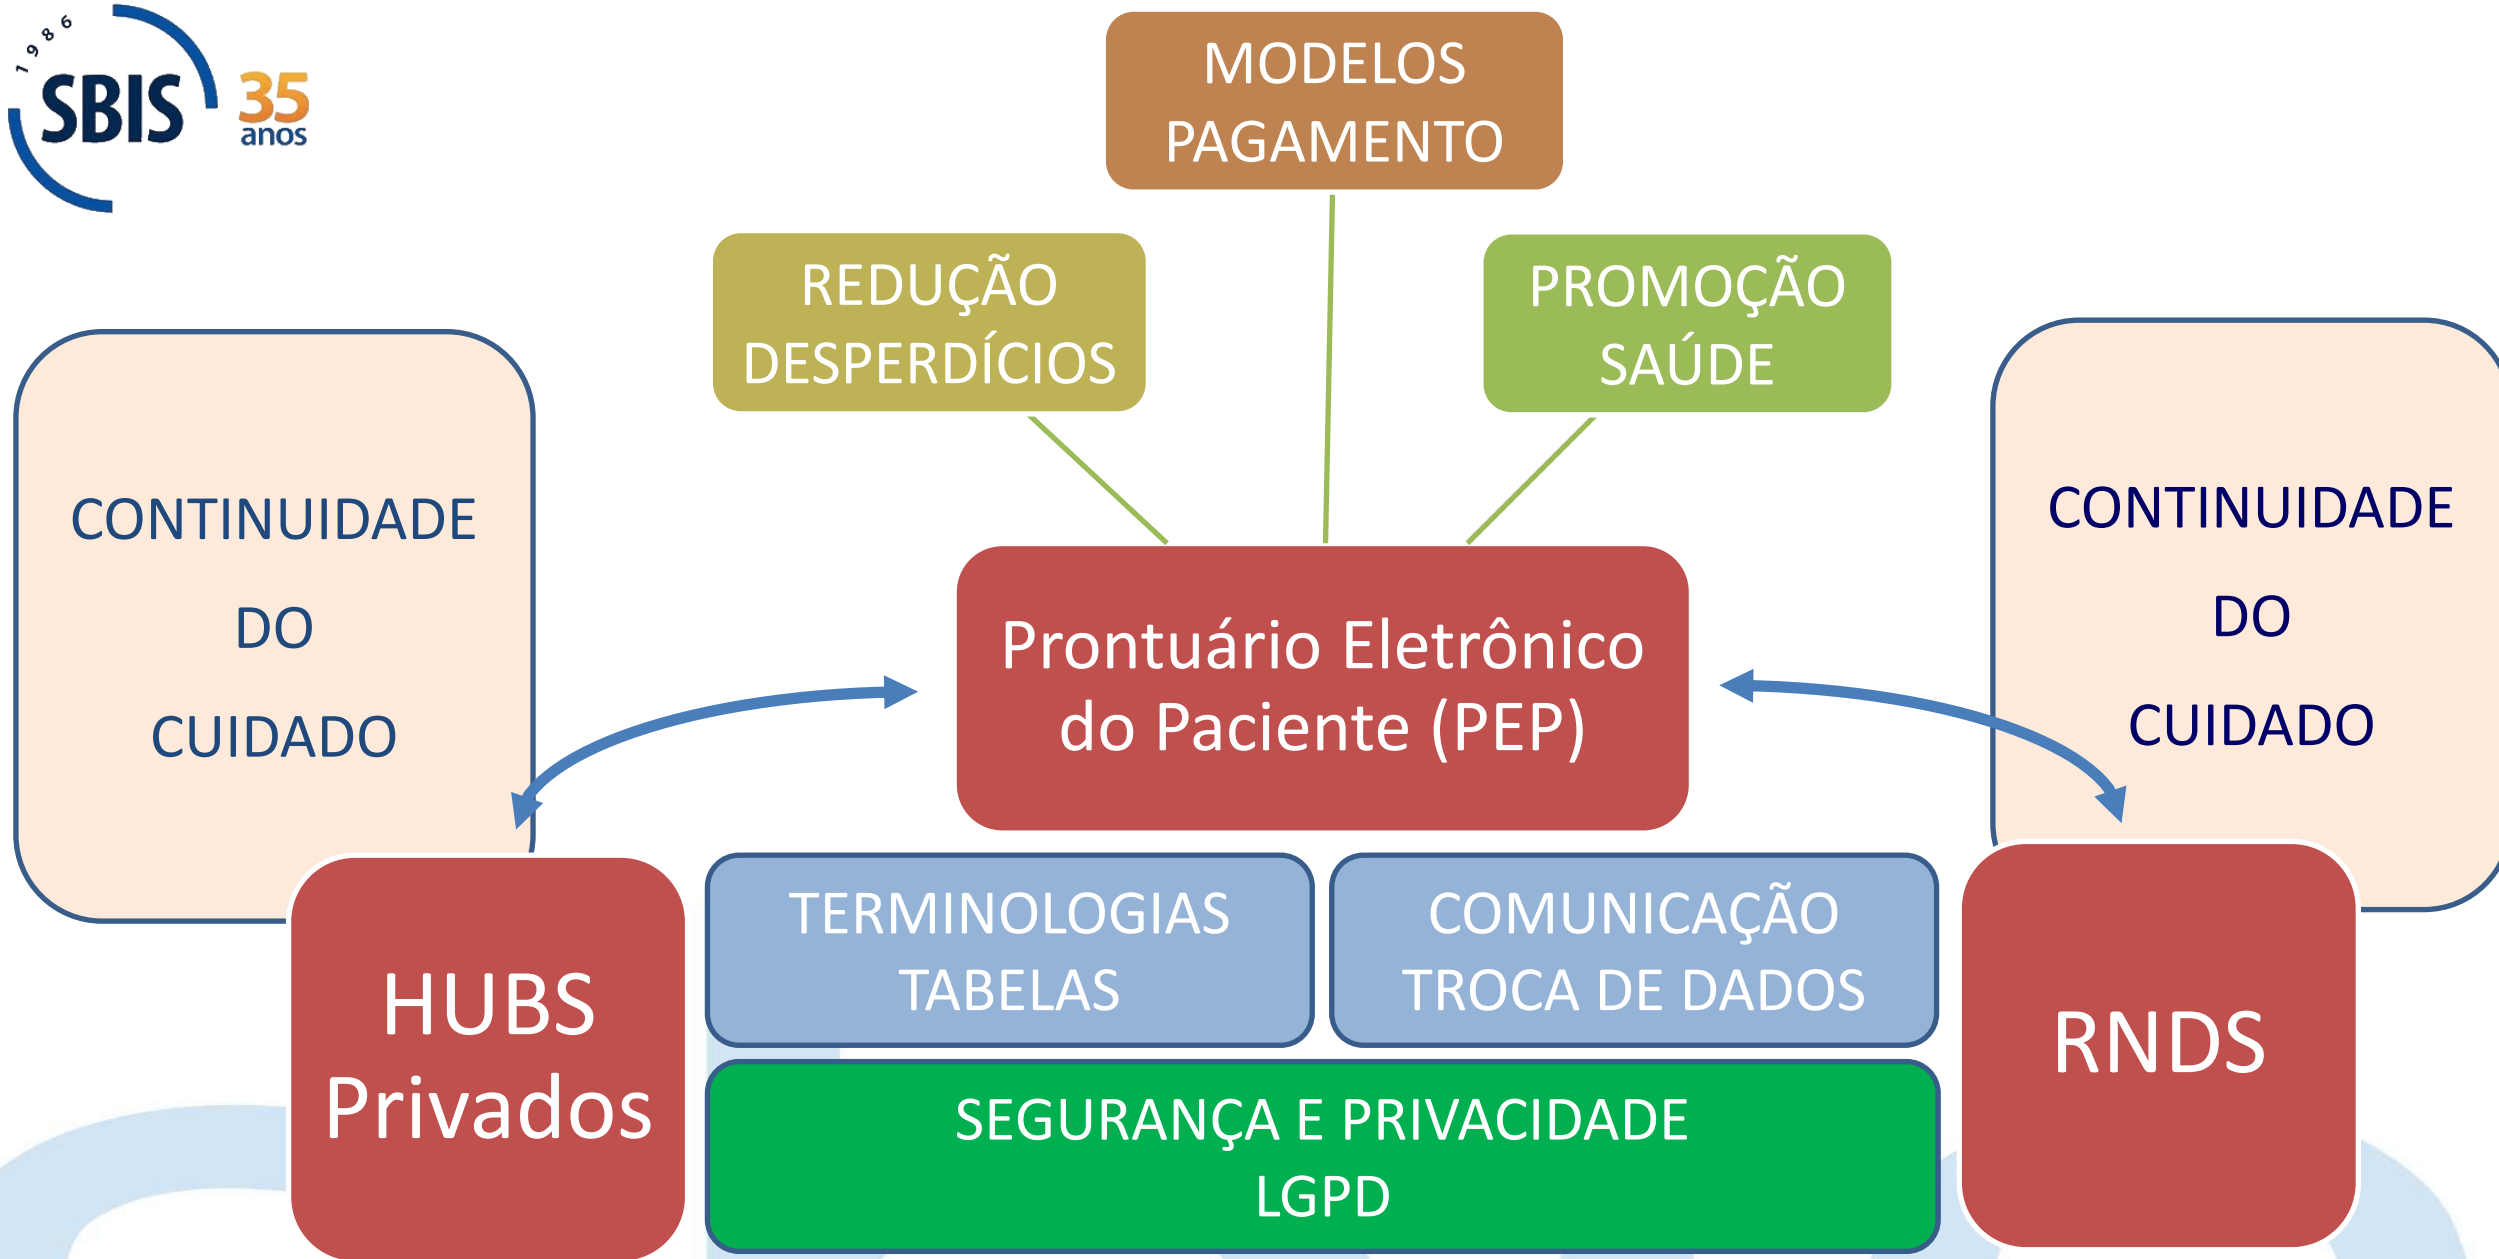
1986 SBIS 35 anos

MODELOS PAGAMENTO

REDUÇÃO DESPERDÍCIOS

PROMOÇÃO SAÚDE

CONTINUIDADE DO CUIDADO

Prontuário Eletrônico do Paciente (PEP)

CONTINUIDADE DO CUIDADO

HUBS Privados

TERMINOLOGIAS TABELAS

COMUNICAÇÃO TROCA DE DADOS

RNDS

SEGURANÇA E PRIVACIDADE LGPD